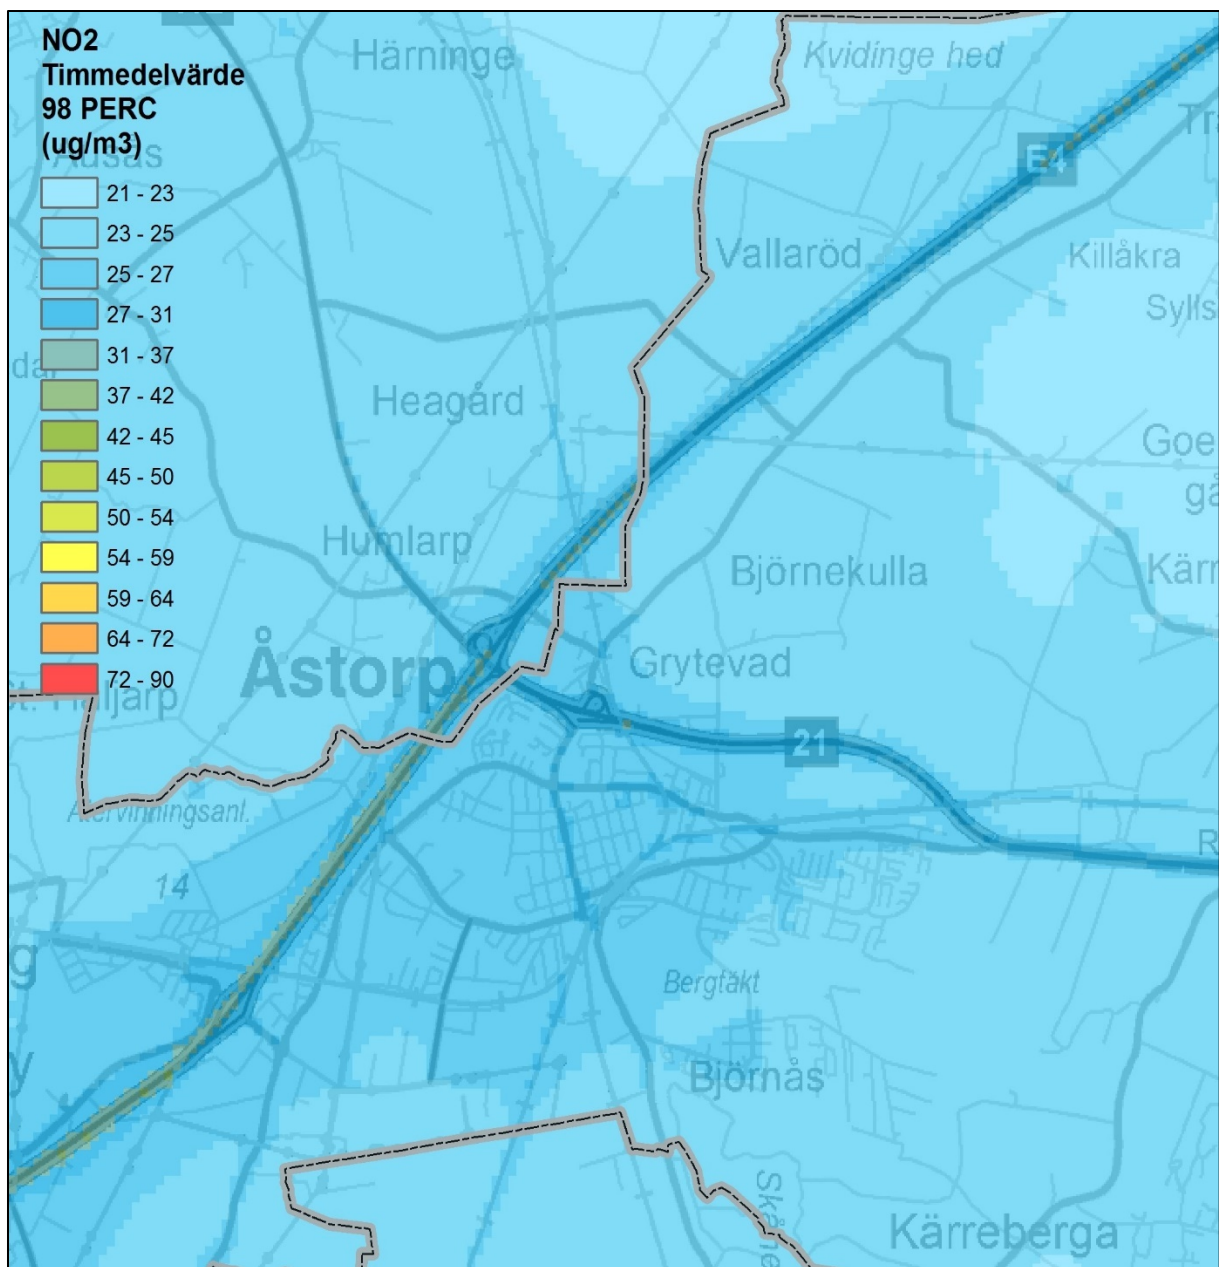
NO2
Timmedelvärde
98 PERC
(ug/m3)

21 - 23
23 - 25
25 - 27
27 - 31
31 - 37
37 - 42
42 - 45
45 - 50
50 - 54
54 - 59
59 - 64
64 - 72
72 - 90

Härninge
Kvidinge hed
E4
Tr
Vallaröd
Killåkra
Sylls
Heagård
Goe
gå
Humlarp
Björnekulla
Kärr
Åstorp
Grytevad
21
Återvinningsanl.
14
R
Bergfäkt
Björnås
Kärreberga
Skåne
Husas
dal
Hyllinge
g